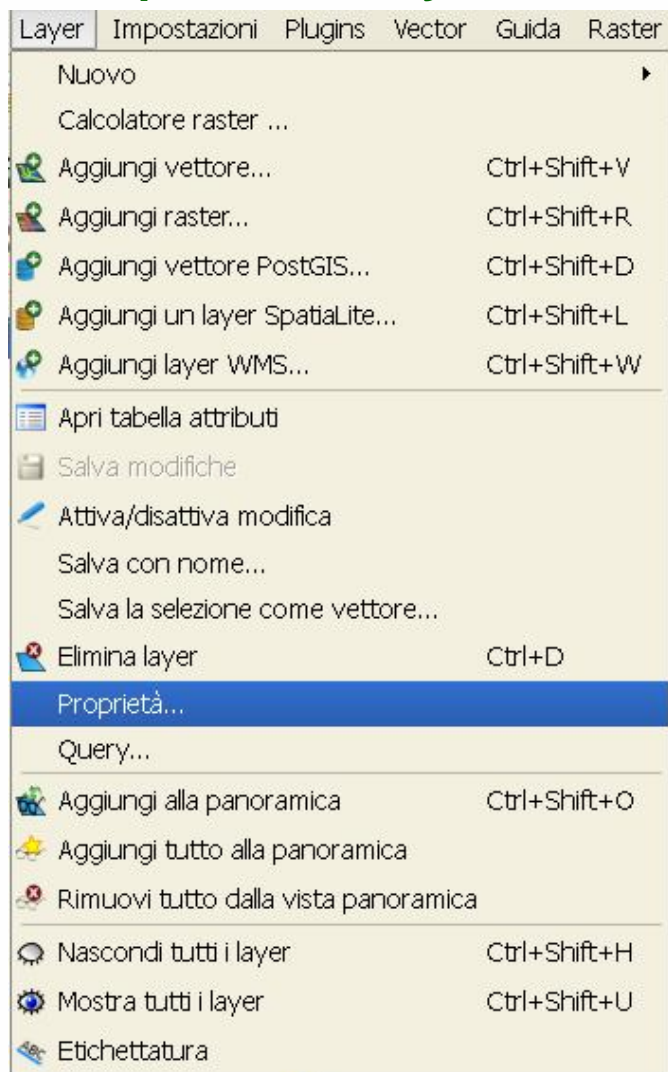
Layer Impostazioni Plugins Vector Guida Raster

Nuovo
Calcolatore raster ...
Aggiungi vettore... Ctrl+Shift+V
Aggiungi raster... Ctrl+Shift+R
Aggiungi vettore PostGIS... Ctrl+Shift+D
Aggiungi un layer SpatiaLite... Ctrl+Shift+L
Aggiungi layer WMS... Ctrl+Shift+W
Apri tabella attributi
Salva modifiche
Attiva/disattiva modifica
Salva con nome...
Salva la selezione come vettore...
Elimina layer Ctrl+D
Proprietà...
Query...
Aggiungi alla panoramica Ctrl+Shift+O
Aggiungi tutto alla panoramica
Rimuovi tutto dalla vista panoramica
Nascondi tutti i layer Ctrl+Shift+H
Mostra tutti i layer Ctrl+Shift+U
Etichettatura